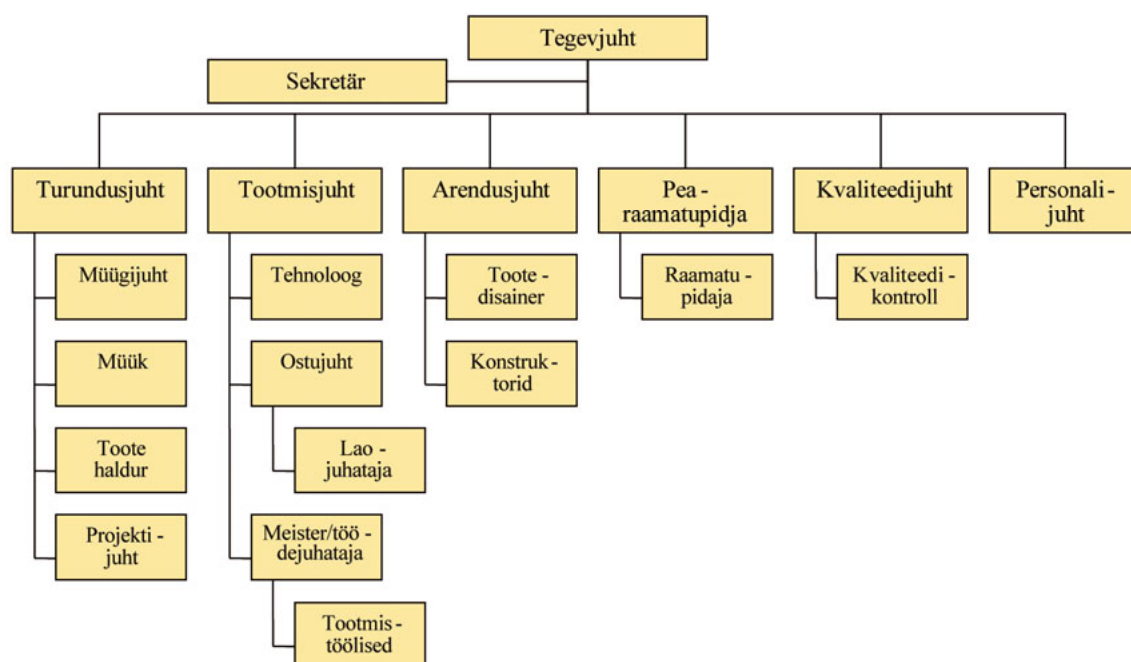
Tegevjuht

Sekretär

Turundusjuht

Müügijuht

Müük

Toote haldur

Projekti - juht

Tootmisjuht

Tehnoloog

Ostujuht

Lao - juhataja

Meister/töö - dejuhataja

Tootmis - töölised

Arendusjuht

Toote - disainer

Konstruk - torid

Pea - raamatupidja

Raamatu - pidaja

Kvaliteedijuht

Kvaliteedi - kontroll

Personali - juht